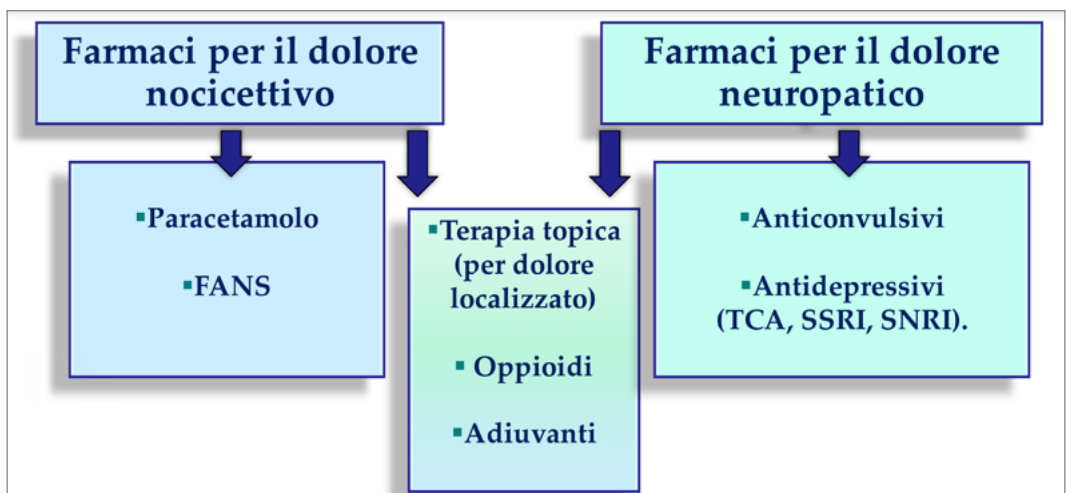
Farmaci per il dolore nocicettivo

Farmaci per il dolore neuropatico

▪Paracetamolo

▪FANS

▪Terapia topica (per dolore localizzato)

▪ Oppioidi

▪Adiuvanti

▪Anticonvulsivi

▪Antidepressivi (TCA, SSRI, SNRI).